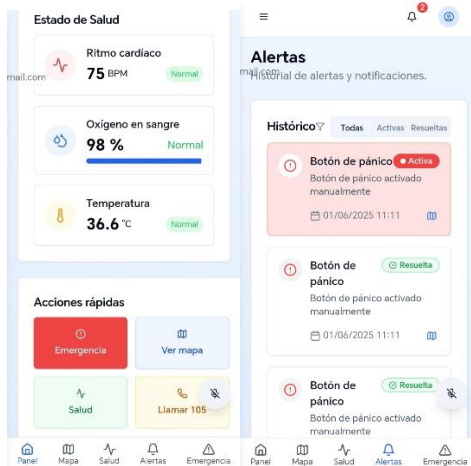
Estado de Salud

Ritmo cardíaco
75 BPM
Normal

mail.com

Oxígeno en sangre
98 %
Normal

Temperatura
36.6 °C
Normal

Acciones rápidas

Emergencia

Ver mapa

Salud

Llamar 105

Panel Mapa Salud Alertas Emergencia

2

Alertas

mail.com

Historial de alertas y notificaciones.

Histórico

Todas Activas Resueltas

Botón de pánico
Activa
Botón de pánico activado manualmente
01/06/2025 11:11

Botón de pánico
Resuelta
Botón de pánico activado manualmente
01/06/2025 11:11

Botón de pánico
Resuelta
Botón de pánico activado manualmente

Panel Mapa Salud Alertas Emergencia